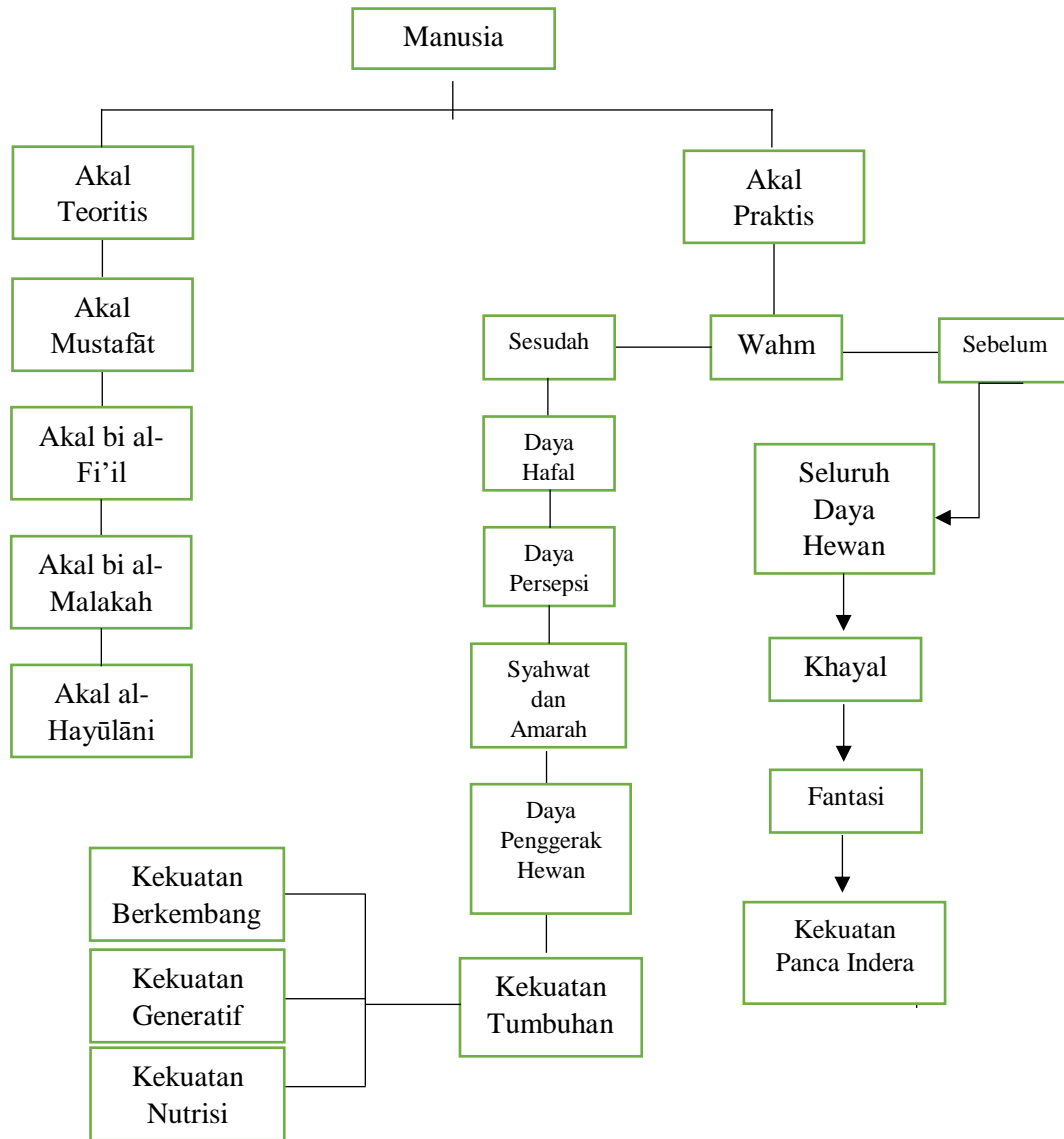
Manusia

Akal Teoritis

Akal Mustafāt

Akal bi al-Fi'il

Akal bi al-Malakah

Akal al-Hayūlāni

Akal Praktis

Sesudah

Wahm

Sebelum

Daya Hafal

Daya Persepsi

Syahwat dan Amarah

Daya Penggerak Hewan

Kekuatan Tumbuhan

Kekuatan Berkembang

Kekuatan Generatif

Kekuatan Nutrisi

Seluruh Daya Hewan

Khayal

Fantasi

Kekuatan Panca Indera